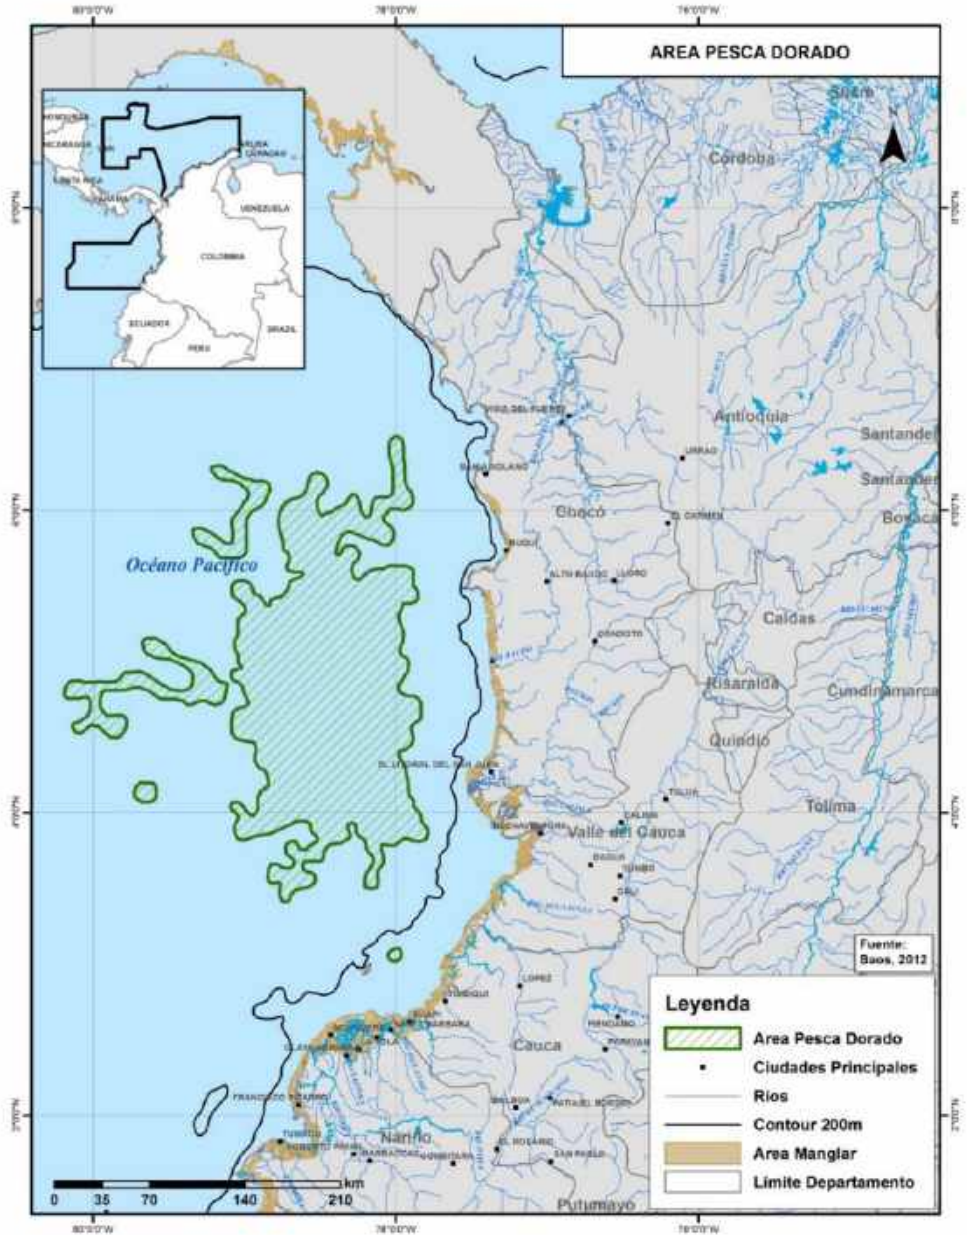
80°0'0"W
78°0'0"W
76°0'0"W

AREA PESCA DORADO

HONDURAS
NICARAGUA
COSTA RICA
PANAMA
ISLAS CARIBE
VENEZUELA
COLOMBIA
ECUADOR
PERU
BRAZIL

Sucre
Córdoba
Antioquia
Santander
Chocó
Boyacá
Caldas
Risaralda
Cundinamarca
Quindío
Tolima
Valle del Cauca
Cauca
Nariño
Putumayo

Océano Pacífico

8°0'0"N
6°0'0"N
4°0'0"N
2°0'0"N

URRAO
EL CARMEN
ALTO BAUDO
LLORO
CONDOTO
BAHIA SOLANO
NUQUI
EL LITORAL DEL SAN JUAN
BUENAVENTURA
CALIMA
TULUA
DAGUA
YUMBO
CALI
LOPEZ
TIMBIQUI
GUAPI
FRANCISCO PIZARRO
TUMACO
BARBACOAS
EL ROSARIO
SAN PABLO

Fuente:
Baos, 2012

Leyenda
Area Pesca Dorado
Ciudades Principales
Rios
Contour 200m
Area Manglar
Limite Departamento

0 35 70 140 210 km